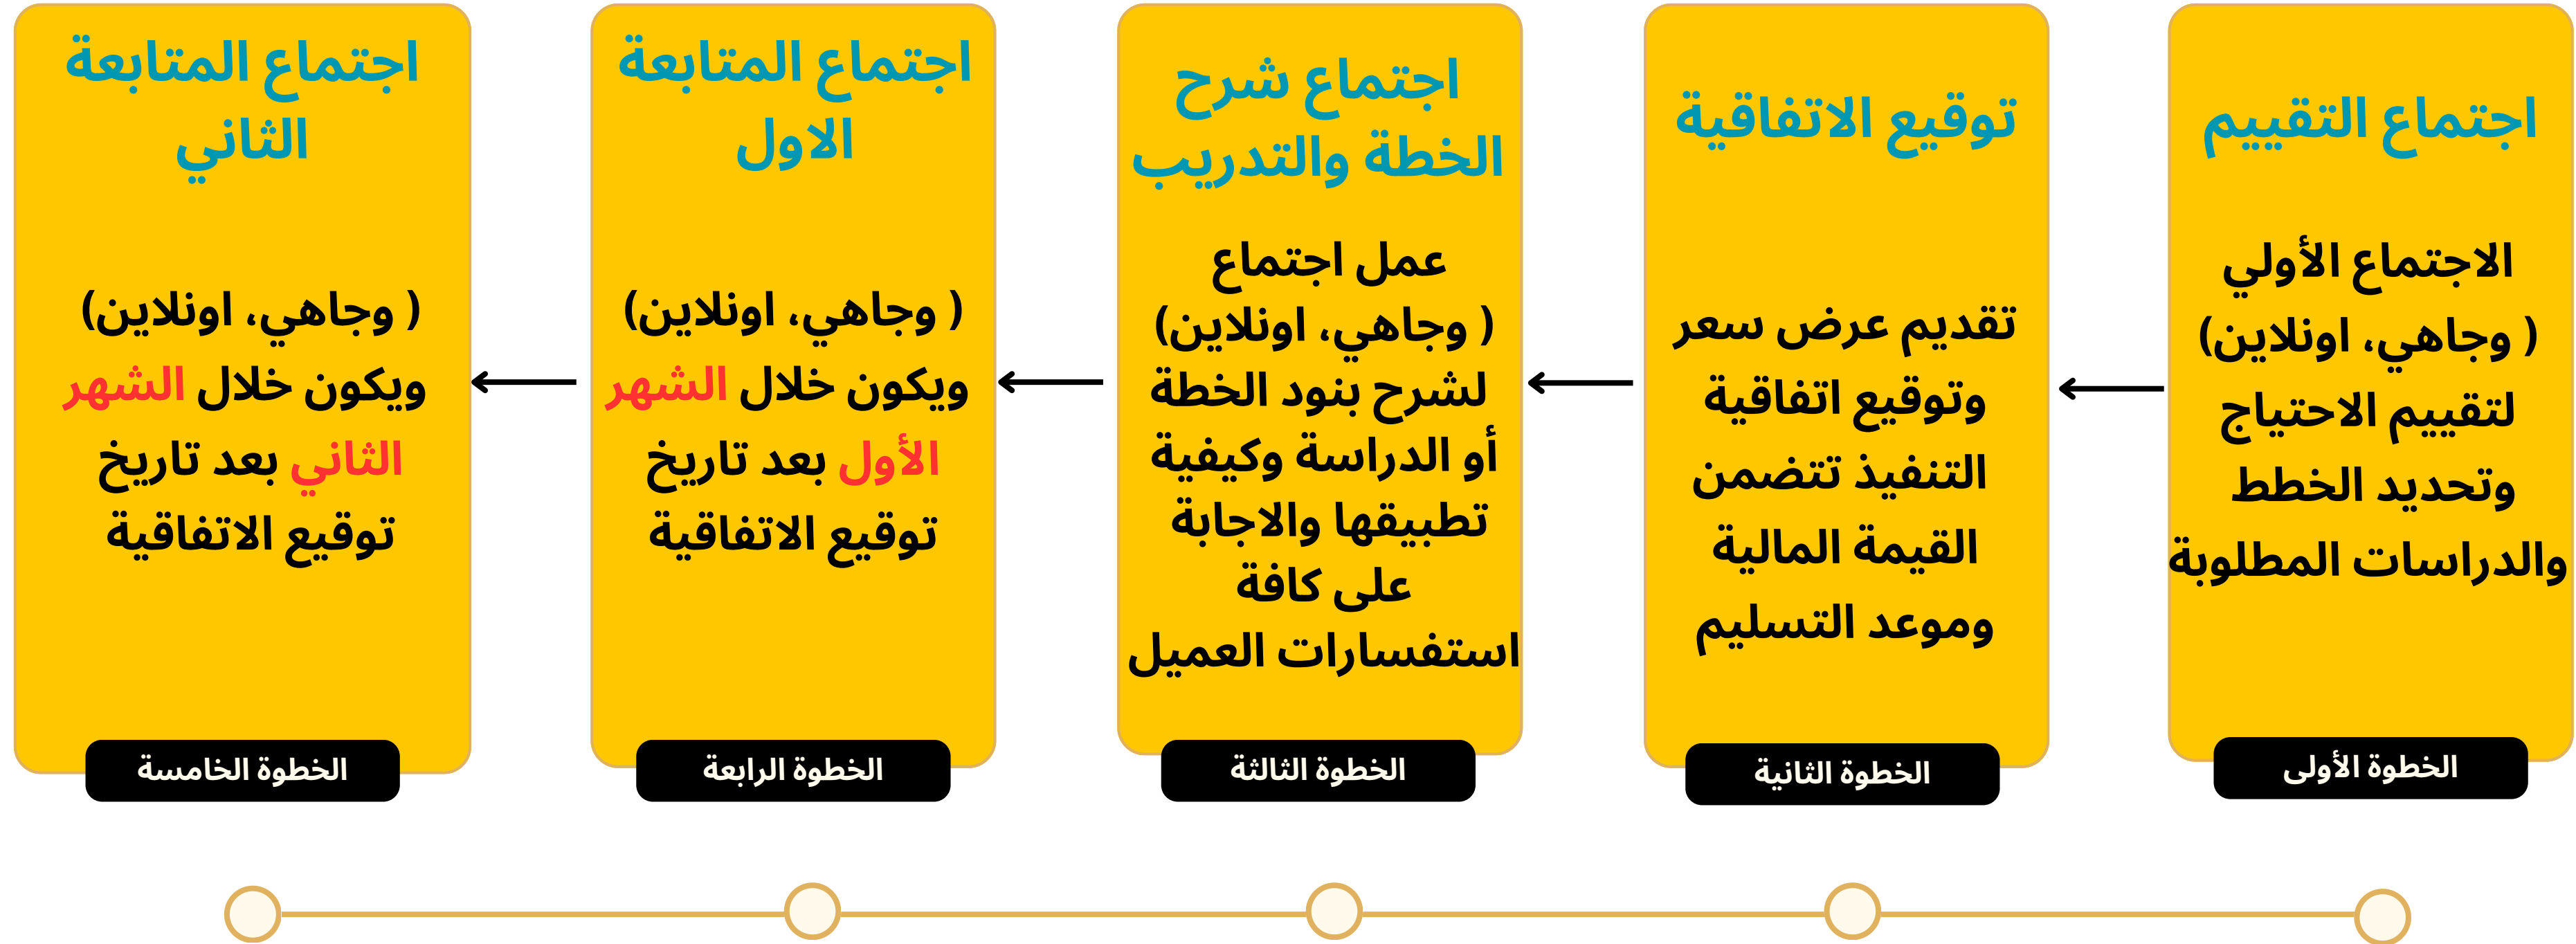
اجتماع التقييم

الاجتماع الأولي ( وجاهي، اونلاين) لتقييم الاحتياج وتحديد الخطط والدراسات المطلوبة

الخطوة الأولى

توقيع الاتفاقية

تقديم عرض سعر وتوقيع اتفاقية التنفيذ تتضمن القيمة المالية وموعد التسليم

الخطوة الثانية

اجتماع شرح الخطة والتدريب

عمل اجتماع ( وجاهي، اونلاين) لشرح بنود الخطة أو الدراسة وكيفية تطبيقها والاجابة على كافة استفسارات العميل

الخطوة الثالثة

اجتماع المتابعة الاول

( وجاهي، اونلاين) ويكون خلال الشهر الأول بعد تاريخ توقيع الاتفاقية

الخطوة الرابعة

اجتماع المتابعة الثاني

( وجاهي، اونلاين) ويكون خلال الشهر الثاني بعد تاريخ توقيع الاتفاقية

الخطوة الخامسة